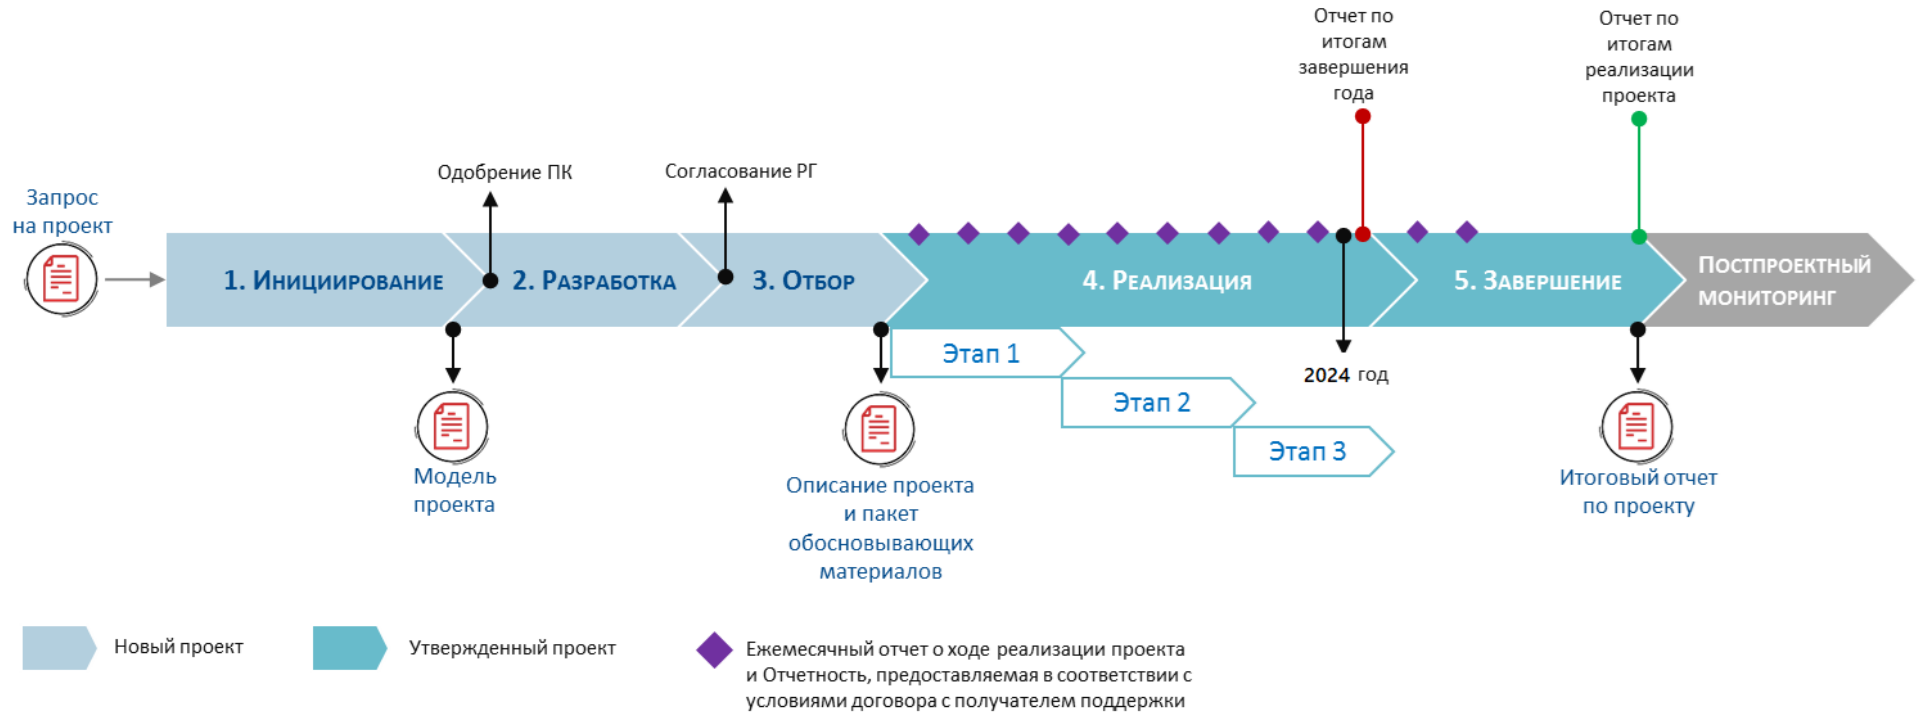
Отчет по итогам завершения года

Отчет по итогам реализации проекта

Одобрение ПК

Согласование РГ

Запрос на проект

1. Инициирование

2. Разработка

3. Отбор

4. Реализация

5. Завершение

Постпроектный мониторинг

Этап 1

Этап 2

Этап 3

2024 год

Модель проекта

Описание проекта и пакет обосновывающих материалов

Итоговый отчет по проекту

Новый проект

Утвержденный проект

Ежемесячный отчет о ходе реализации проекта и Отчетность, предоставляемая в соответствии с условиями договора с получателем поддержки